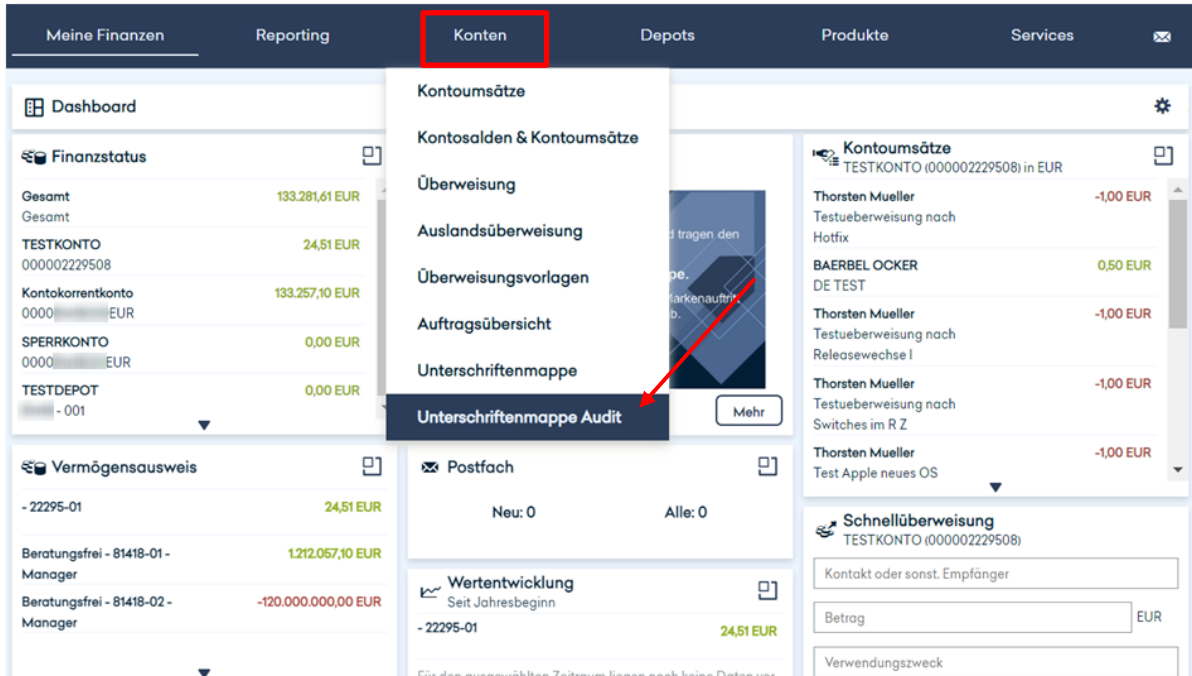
Meine Finanzen Reporting Konten Depots Produkte Services

Kontoumsätze
Kontosalden & Kontoumsätze
Überweisung
Auslandsüberweisung
Überweisungsvorlagen
Auftragsübersicht
Unterschriftenmappe
Unterschriftenmappe Audit

Dashboard

Finanzstatus

Gesamt 133.281,61 EUR
Gesamt
TESTKONTO 24,51 EUR
000002229508
Kontokorrentkonto 133.257,10 EUR
0000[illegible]EUR
SPERRKONTO 0,00 EUR
0000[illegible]EUR
TESTDEPOT 0,00 EUR
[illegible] - 001

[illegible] tragen den
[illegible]pe.
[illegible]arkenauftrit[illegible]
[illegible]b.

Mehr

Kontoumsätze
TESTKONTO (000002229508) in EUR

Thorsten Mueller -1,00 EUR
Testueberweisung nach Hotfix
BAERBEL OCKER 0,50 EUR
DE TEST
Thorsten Mueller -1,00 EUR
Testueberweisung nach Releasewechse l
Thorsten Mueller -1,00 EUR
Testueberweisung nach Switches im R Z
Thorsten Mueller -1,00 EUR
Test Apple neues OS

Vermögensausweis

- 22295-01 24,51 EUR
Beratungsfrei - 81418-01 - Manager 1.212.057,10 EUR
Beratungsfrei - 81418-02 - Manager -120.000.000,00 EUR

Postfach

Neu: 0 Alle: 0

Wertentwicklung
Seit Jahresbeginn

- 22295-01 24,51 EUR

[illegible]

Schnellüberweisung
TESTKONTO (000002229508)

Kontakt oder sonst. Empfänger
Betrag EUR
Verwendungszweck